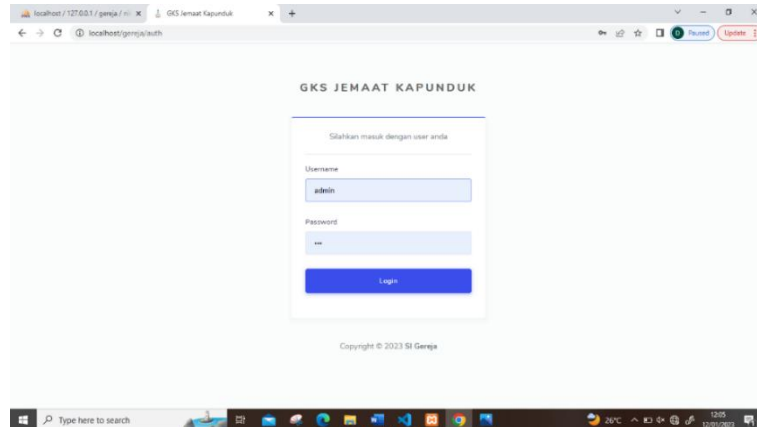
localhost / 127.0.0.1 / gereja / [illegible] ×
GKS Jemaat Kapunduk ×
+
localhost/gereja/auth
Paused
Update

GKS JEMAAT KAPUNDUK

Silahkan masuk dengan user anda

Username
admin

Password
•••

Login

Copyright © 2023 SI Gereja

Type here to search
26°C
12:05
12/01/2023